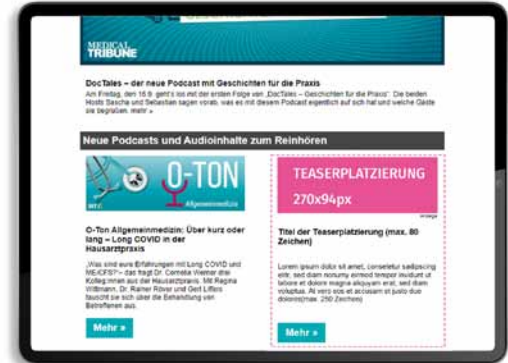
MEDICAL TRIBUNE

DocTales – der neue Podcast mit Geschichten für die Praxis

Am Freitag, den 16.9. geht's los mit der ersten Folge von „DocTales – Geschichten für die Praxis". Die beiden Hosts Sascha und Sebastian sagen vorab, was es mit diesem Podcast eigentlich auf sich hat und welche Gäste sie begrüßen. mehr »

Neue Podcasts und Audioinhalte zum Reinhören

O-TON Allgemeinmedizin

O-Ton Allgemeinmedizin: Über kurz oder lang – Long COVID in der Hausarztpraxis

„Was sind eure Erfahrungen mit Long COVID und ME/CFS?" – das fragt Dr. Cornelia Wiemer drei Kolleg:innen aus der Hausarztpraxis. Mit Regina Willmann, Dr. Rainer Röver und Gerd Liffers tauscht sie sich über die Behandlung von Betroffenen aus.

Mehr »

TEASERPLATZIERUNG 270x94px

Anzeige

Titel der Teaserplatzierung (max. 80 Zeichen)

Lorem ipsum dolor sit amet, consetetur sadipscing elitr, sed diam nonumy eirmod tempor invidunt ut labore et dolore magna aliquyam erat, sed diam voluptua. At vero eos et accusam et justo duo dolores(max. 250 Zeichen)

Mehr »